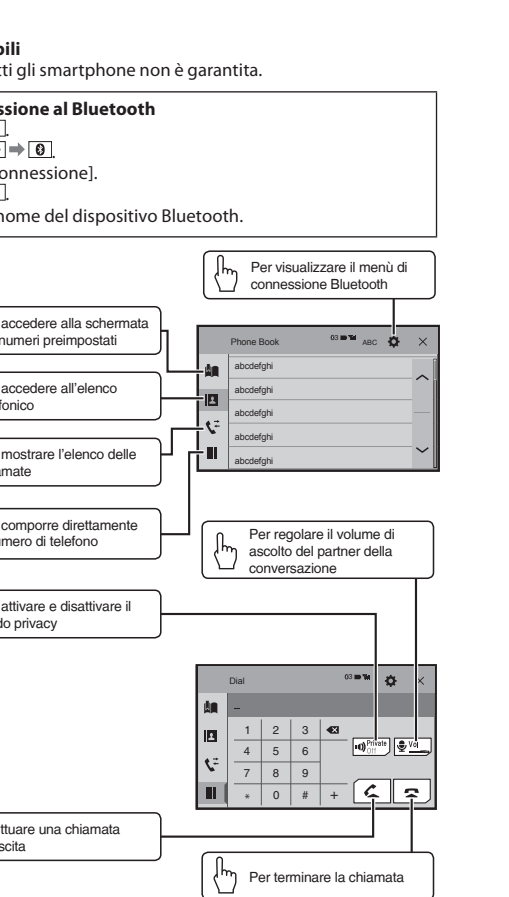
bili
tti gli smartphone non è garantita.

ssione al Bluetooth
].
] ➡ [ ].
onnessione].
].
nome del dispositivo Bluetooth.

Per visualizzare il menù di connessione Bluetooth

accedere alla schermata numeri preimpostati

accedere all'elenco fonico

mostrare l'elenco delle amate

comporre direttamente mero di telefono

Phone Book
ABC
abcdefghi
abcdefghi
abcdefghi
abcdefghi
abcdefghi

Per regolare il volume di ascolto del partner della conversazione

attivare e disattivare il do privacy

Dial
–
| 1 | 2 | 3 |
|---|---|---|
| 4 | 5 | 6 |
| 7 | 8 | 9 |
| * | 0 | # |
+
Private Off
Vol

ttuare una chiamata scita

Per terminare la chiamata